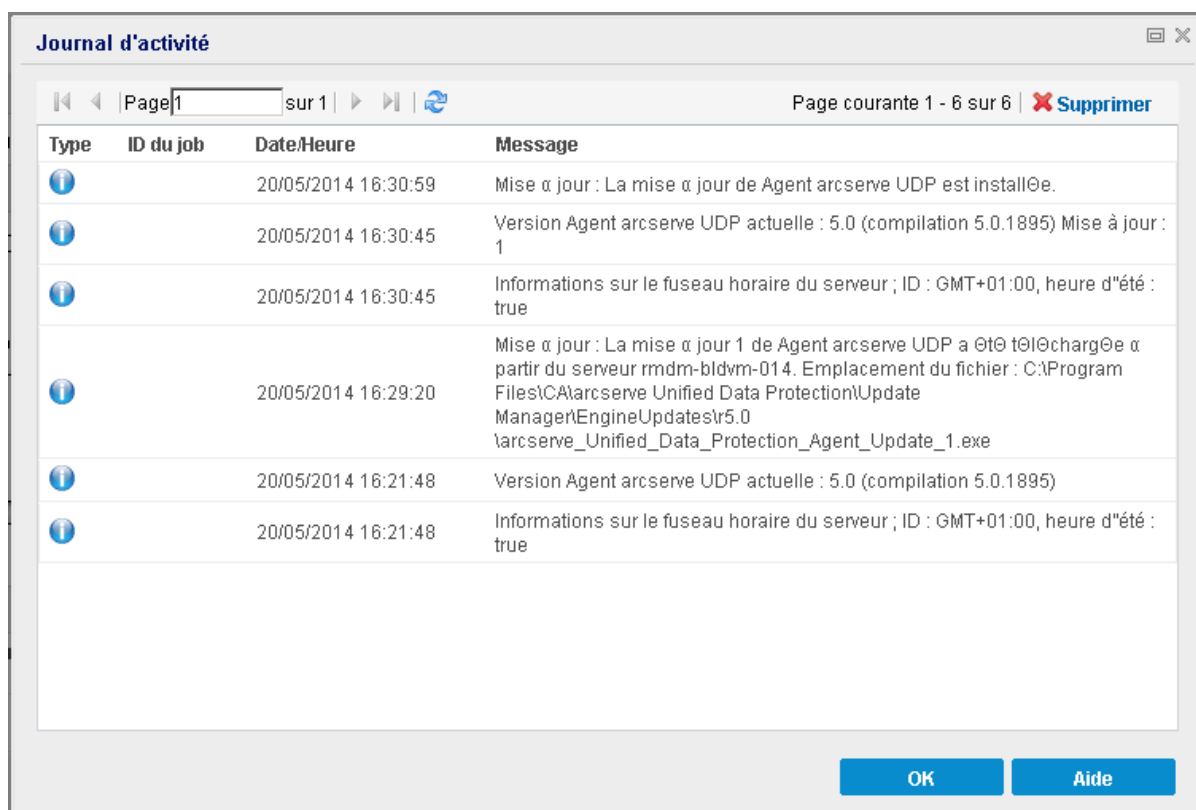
Journal d'activité

Page 1 sur 1

Page courante 1 - 6 sur 6 | Supprimer

| Type | ID du job | Date/Heure | Message |
|---|---|---|---|
| | | 20/05/2014 16:30:59 | Mise α jour : La mise α jour de Agent arcserve UDP est installΘe. |
| | | 20/05/2014 16:30:45 | Version Agent arcserve UDP actuelle : 5.0 (compilation 5.0.1895) Mise à jour : 1 |
| | | 20/05/2014 16:30:45 | Informations sur le fuseau horaire du serveur ; ID : GMT+01:00, heure d"été : true |
| | | 20/05/2014 16:29:20 | Mise α jour : La mise α jour 1 de Agent arcserve UDP a ΘtΘ tΘlΘchargΘe α partir du serveur rmdm-bldvm-014. Emplacement du fichier : C:\Program Files\CA\arcserve Unified Data Protection\Update Manager\EngineUpdates\r5.0 \arcserve_Unified_Data_Protection_Agent_Update_1.exe |
| | | 20/05/2014 16:21:48 | Version Agent arcserve UDP actuelle : 5.0 (compilation 5.0.1895) |
| | | 20/05/2014 16:21:48 | Informations sur le fuseau horaire du serveur ; ID : GMT+01:00, heure d"été : true |

OK

Aide